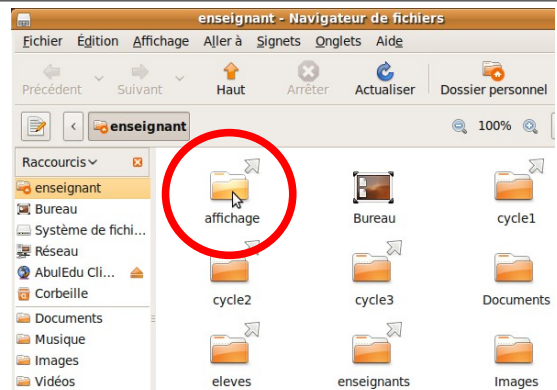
enseignant - Navigateur de fichiers

Fichier Édition Affichage Aller à Signets Onglets Aide

Précédent Suivant Haut Arrêter Actualiser Dossier personnel

enseignant

100%

Raccourcis

enseignant
Bureau
Système de fichi...
Réseau
AbulEdu Cli...
Corbeille
Documents
Musique
Images
Vidéos

affichage
Bureau
cycle1
cycle2
cycle3
Documents
eleves
enseignants
Images